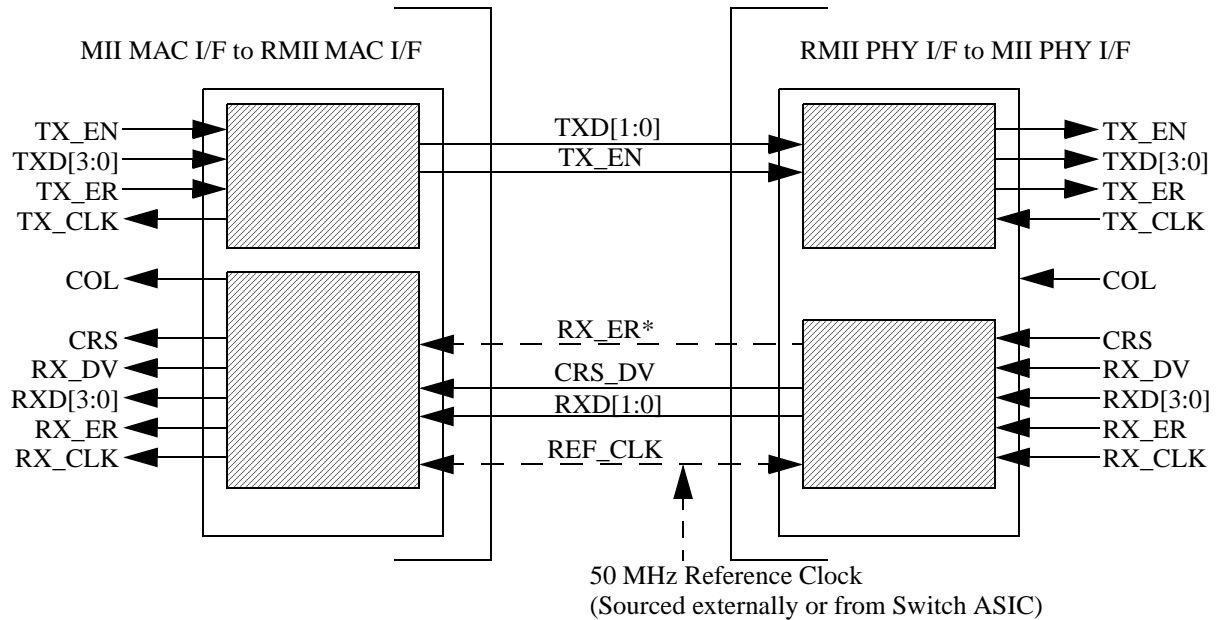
MII MAC I/F to RMII MAC I/F

RMII PHY I/F to MII PHY I/F

TX_EN
TXD[3:0]
TX_ER
TX_CLK

TXD[1:0]
TX_EN

TX_EN
TXD[3:0]
TX_ER
TX_CLK

COL

COL

CRS
RX_DV
RXD[3:0]
RX_ER
RX_CLK

RX_ER*
CRS_DV
RXD[1:0]
REF_CLK

CRS
RX_DV
RXD[3:0]
RX_ER
RX_CLK

50 MHz Reference Clock
(Sourced externally or from Switch ASIC)